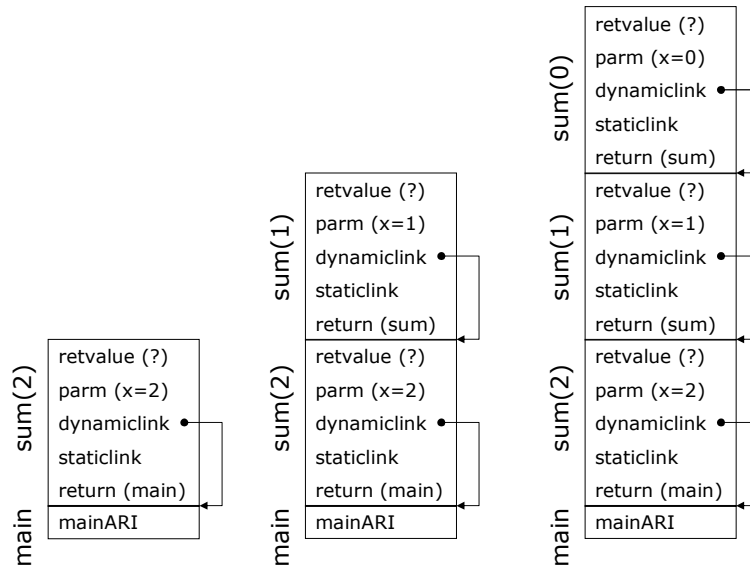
sum(2)
retvalue (?)
parm (x=2)
dynamiclink
staticlink
return (main)
main
mainARI

sum(1)
retvalue (?)
parm (x=1)
dynamiclink
staticlink
return (sum)
sum(2)
retvalue (?)
parm (x=2)
dynamiclink
staticlink
return (main)
main
mainARI

sum(0)
retvalue (?)
parm (x=0)
dynamiclink
staticlink
return (sum)
sum(1)
retvalue (?)
parm (x=1)
dynamiclink
staticlink
return (sum)
sum(2)
retvalue (?)
parm (x=2)
dynamiclink
staticlink
return (main)
main
mainARI